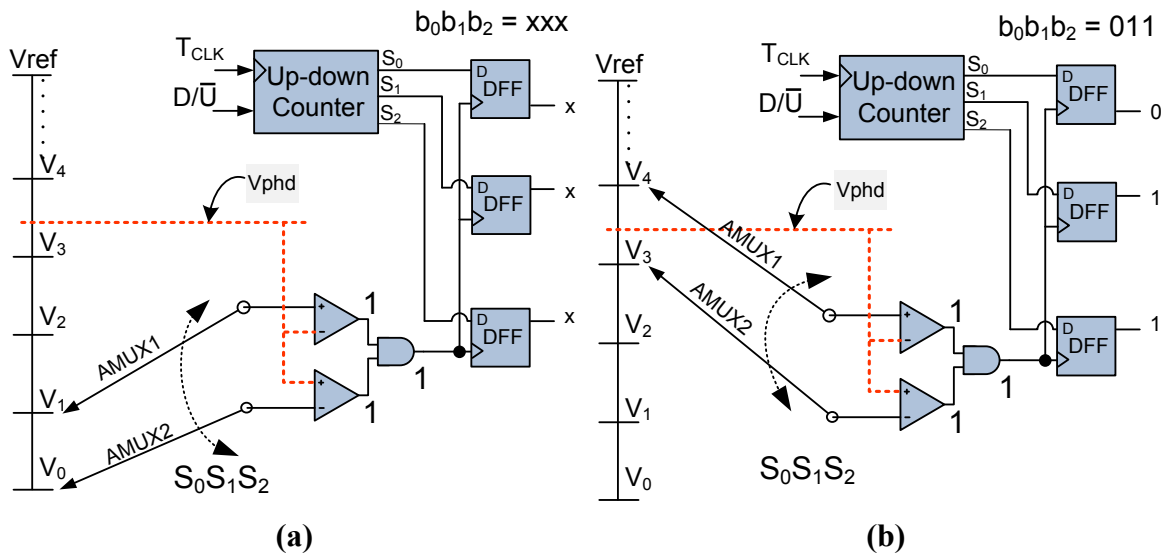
$b_0b_1b_2$ = xxx

Vref

$V_4$

$V_3$

$V_2$

$V_1$

$V_0$

$T_{CLK}$

$D/\overline{U}$

Up-down Counter

$S_0$

$S_1$

$S_2$

D DFF

x

D DFF

x

D DFF

x

Vphd

AMUX1

AMUX2

+

-

+

-

1

1

1

$S_0S_1S_2$

(a)

$b_0b_1b_2$ = 011

Vref

$V_4$

$V_3$

$V_2$

$V_1$

$V_0$

$T_{CLK}$

$D/\overline{U}$

Up-down Counter

$S_0$

$S_1$

$S_2$

D DFF

0

D DFF

1

D DFF

1

Vphd

AMUX1

AMUX2

+

-

+

-

1

1

1

$S_0S_1S_2$

(b)